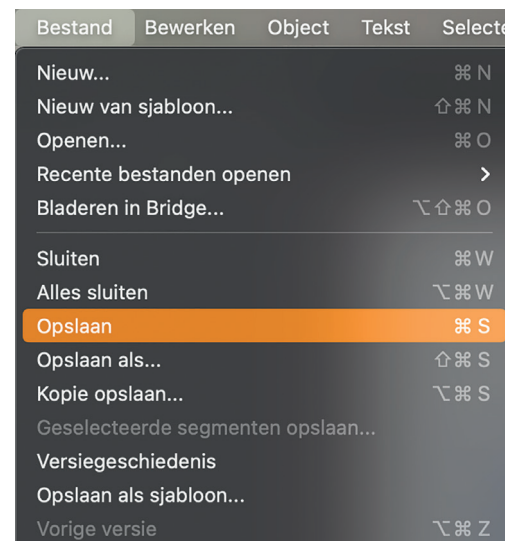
Bestand Bewerken Object Tekst Selecte

Nieuw... ⌘N
Nieuw van sjabloon... ⇧⌘N
Openen... ⌘O
Recente bestanden openen >
Bladeren in Bridge... ⌥⇧⌘O

Sluiten ⌘W
Alles sluiten ⌥⌘W
Opslaan ⌘S
Opslaan als... ⇧⌘S
Kopie opslaan... ⌥⌘S
Geselecteerde segmenten opslaan...
Versiegeschiedenis
Opslaan als sjabloon...
Vorige versie ⌥⌘Z